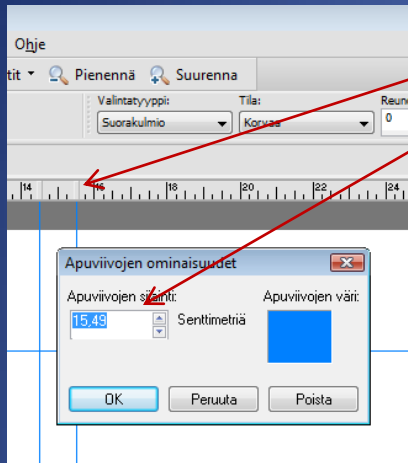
Ohje

tit ▾ Pienennä Suurenna

Valintatyyppi:
Suorakulmio

Tila:
Korvaa

Reun
0

14 16 18 20 22 24

Apuviivojen ominaisuudet

Apuviivojen sijainti:
15,49
Senttimetriä

Apuviivojen väri:

OK
Peruuta
Poista